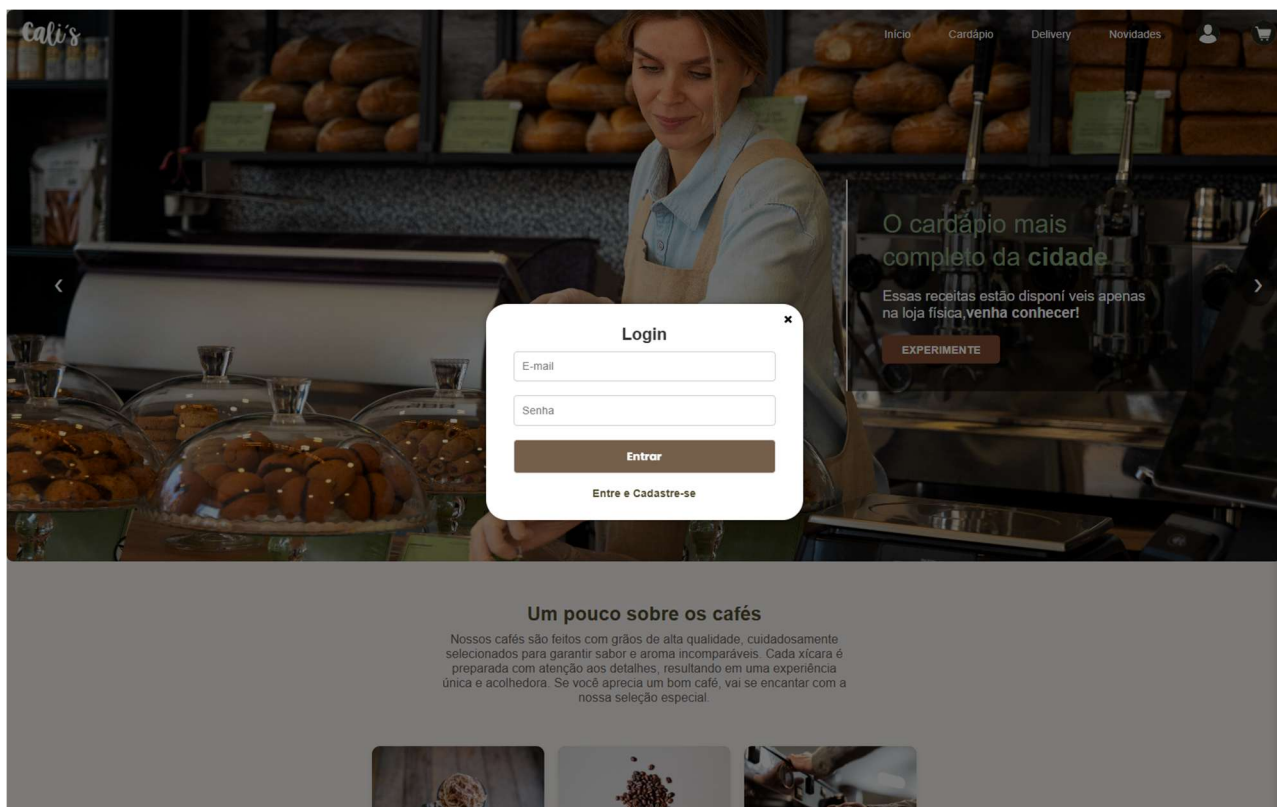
Cali's

Início Cardápio Delivery Novidades

O cardápio mais completo da **cidade**

Essas receitas estão disponí veis apenas na loja física,**venha conhecer!**

EXPERIMENTE

‹

›

Login

×

E-mail

Senha

Entrar

Entre e Cadastre-se

Um pouco sobre os cafés

Nossos cafés são feitos com grãos de alta qualidade, cuidadosamente selecionados para garantir sabor e aroma incomparáveis. Cada xícara é preparada com atenção aos detalhes, resultando em uma experiência única e acolhedora. Se você aprecia um bom café, vai se encantar com a nossa seleção especial.